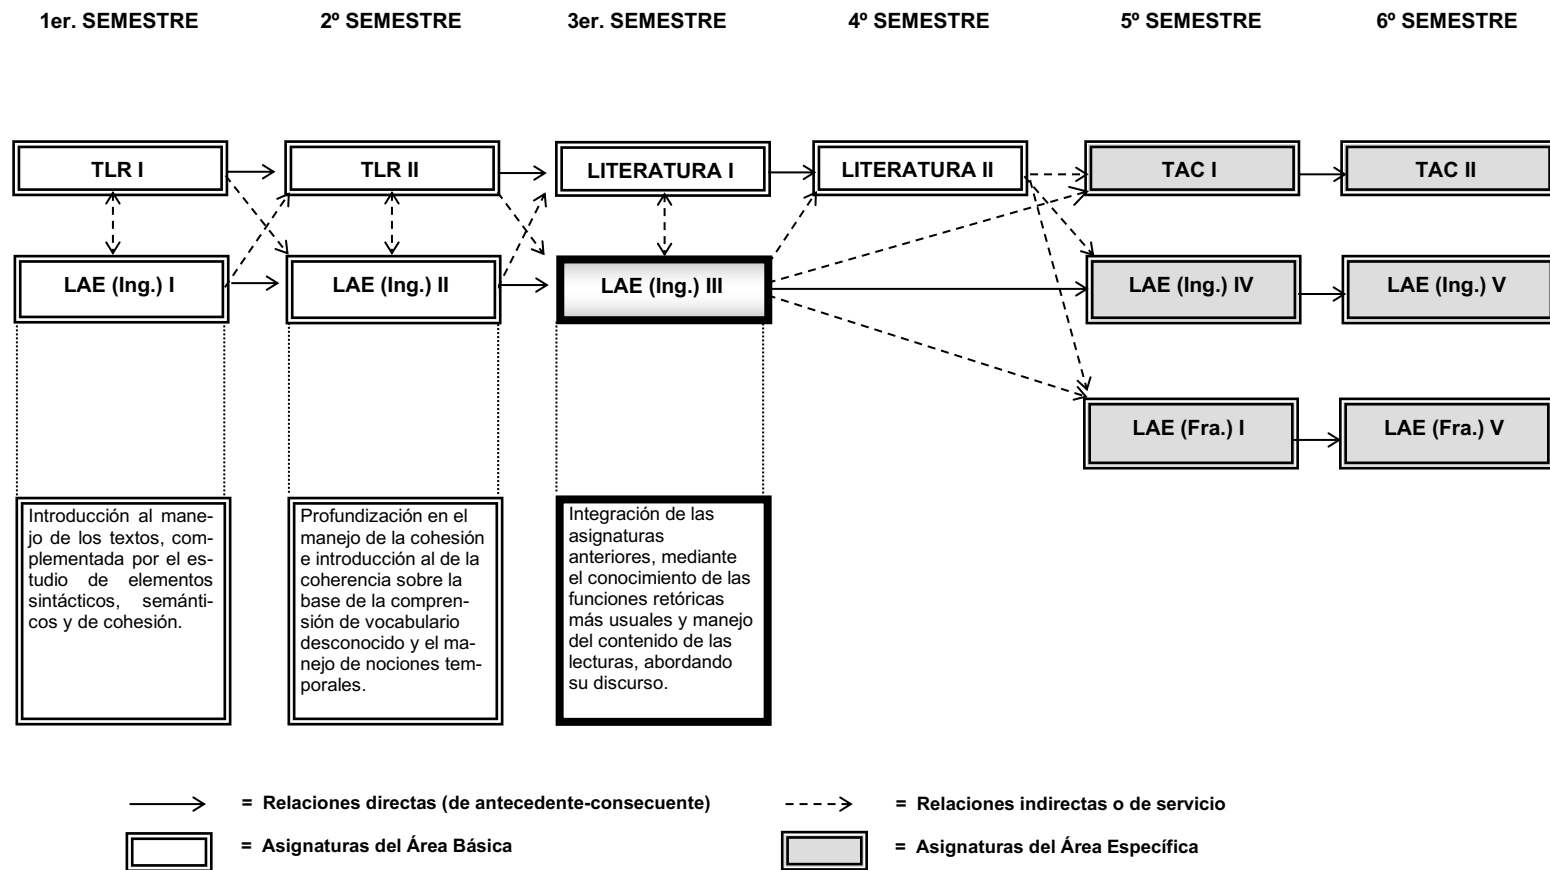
1er. SEMESTRE

2º SEMESTRE

3er. SEMESTRE

4º SEMESTRE

5º SEMESTRE

6º SEMESTRE

TLR I

TLR II

LITERATURA I

LITERATURA II

TAC I

TAC II

LAE (Ing.) I

LAE (Ing.) II

LAE (Ing.) III

LAE (Ing.) IV

LAE (Ing.) V

LAE (Fra.) I

LAE (Fra.) V

Introducción al manejo de los textos, complementada por el estudio de elementos sintácticos, semánticos y de cohesión.

Profundización en el manejo de la cohesión e introducción al de la coherencia sobre la base de la comprensión de vocabulario desconocido y el manejo de nociones temporales.

Integración de las asignaturas anteriores, mediante el conocimiento de las funciones retóricas más usuales y manejo del contenido de las lecturas, abordando su discurso.

= Relaciones directas (de antecedente-consecuente)

= Relaciones indirectas o de servicio

= Asignaturas del Área Básica

= Asignaturas del Área Específica